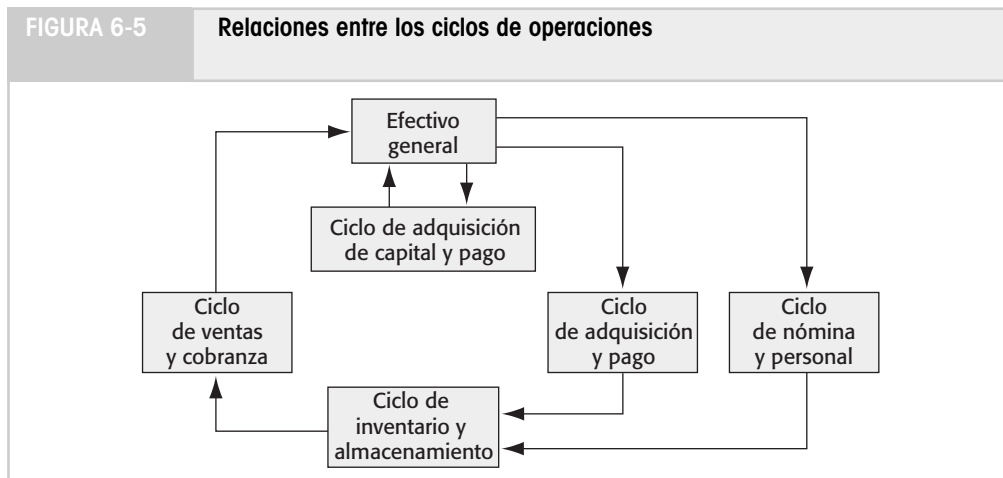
FIGURA 6-5

Relaciones entre los ciclos de operaciones

Efectivo general

Ciclo de adquisición de capital y pago

Ciclo de ventas y cobranza

Ciclo de adquisición y pago

Ciclo de nómina y personal

Ciclo de inventario y almacenamiento